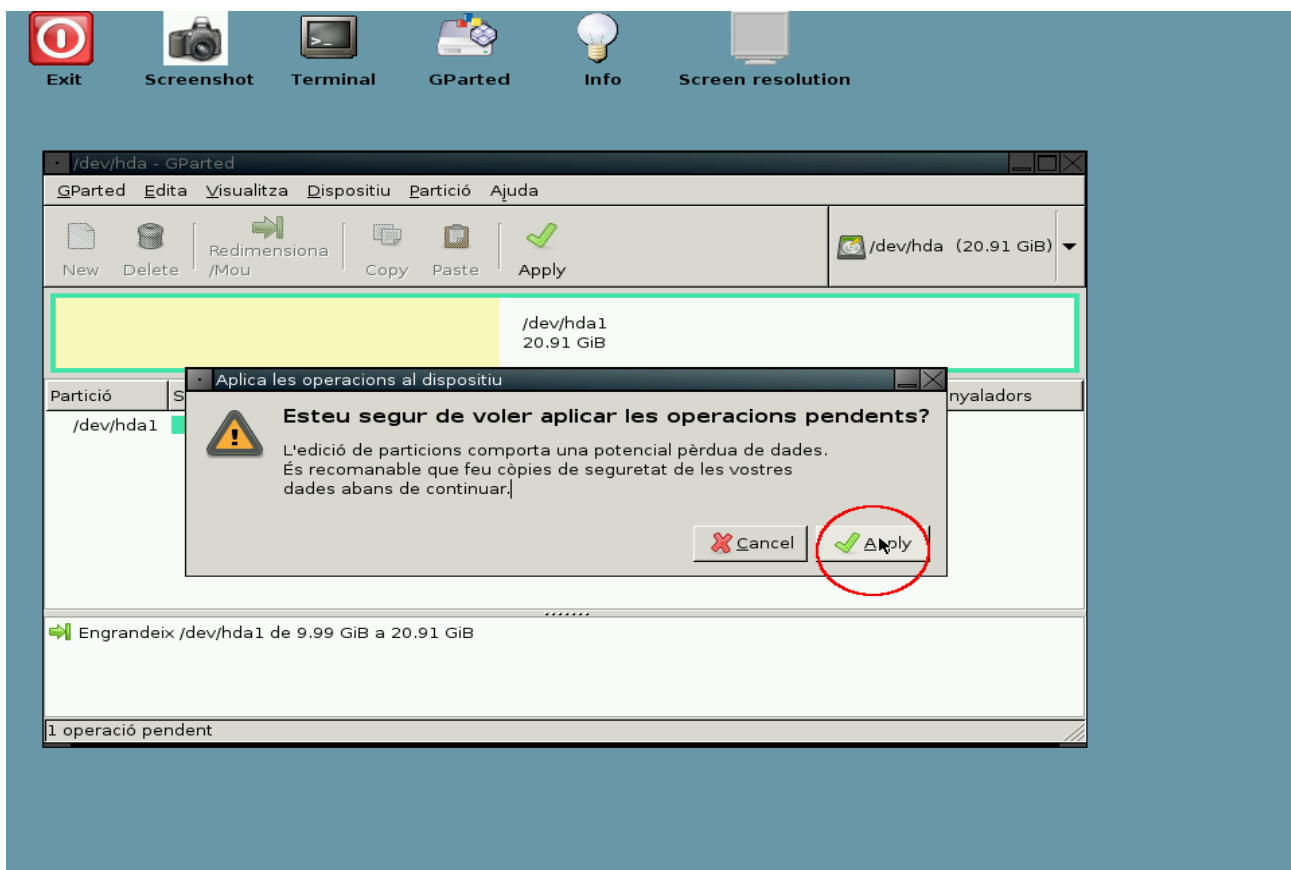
Exit Screenshot Terminal GParted Info Screen resolution

/dev/hda - GParted

GParted Edita Visualitza Dispositiu Partició Ajuda

New Delete Redimensiona /Mou Copy Paste Apply

/dev/hda (20.91 GiB)

/dev/hda1
20.91 GiB

Partició S nyaladors

/dev/hda1

Aplica les operacions al dispositiu

Esteu segur de voler aplicar les operacions pendents?

L'edició de particions comporta una potencial pèrdua de dades. És recomanable que feu còpies de seguretat de les vostres dades abans de continuar.

Cancel Apply

Engrandeix /dev/hda1 de 9.99 GiB a 20.91 GiB

1 operació pendent